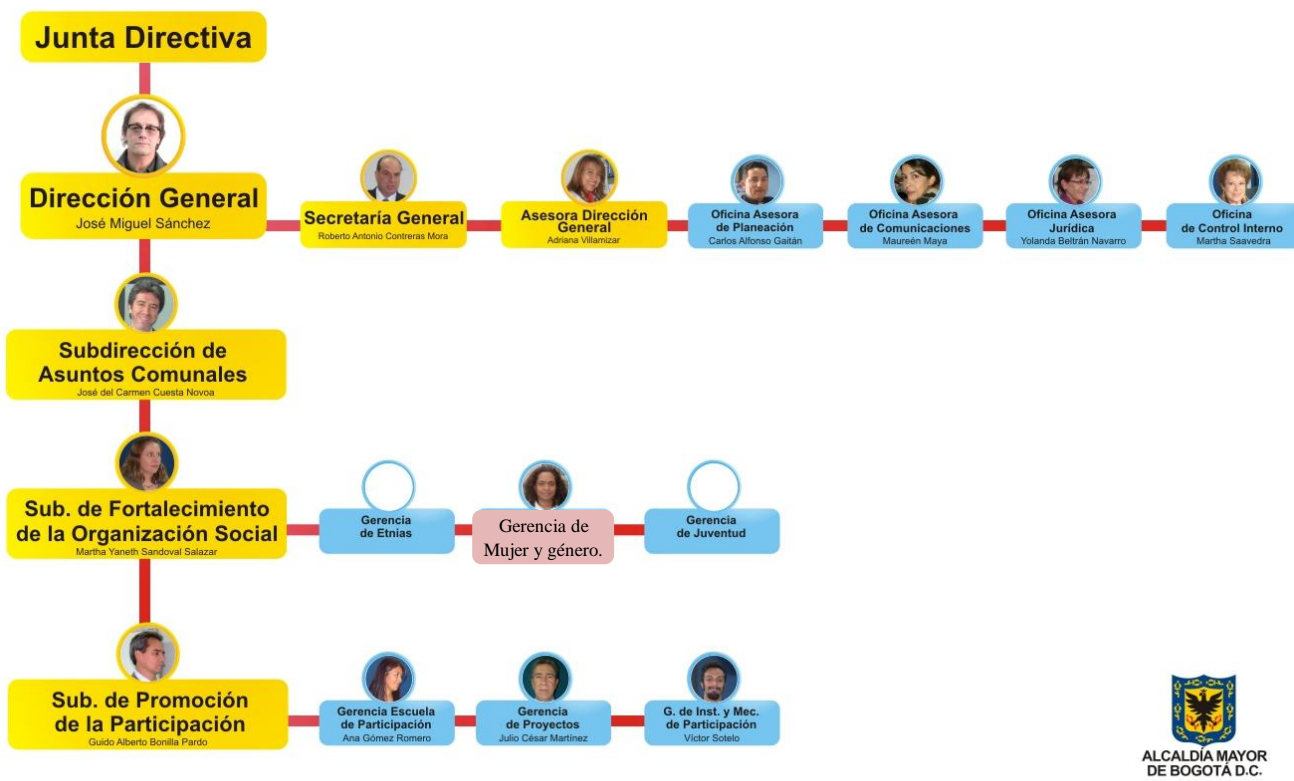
Junta Directiva

Dirección General
José Miguel Sánchez

Secretaría General
Roberto Antonio Contreras Mora

Asesora Dirección General
Adriana Villamizar

Oficina Asesora de Planeación
Carlos Alfonso Gaitán

Oficina Asesora de Comunicaciones
Maureén Maya

Oficina Asesora Jurídica
Yolanda Beltrán Navarro

Oficina de Control Interno
Martha Saavedra

Subdirección de Asuntos Comunales
José del Carmen Cuesta Novoa

Sub. de Fortalecimiento de la Organización Social
Martha Yaneth Sandoval Salazar

Gerencia de Etnias

Gerencia de Mujer y género.

Gerencia de Juventud

Sub. de Promoción de la Participación
Guido Alberto Bonilla Pardo

Gerencia Escuela de Participación
Ana Gómez Romero

Gerencia de Proyectos
Julio César Martínez

G. de Inst. y Mec. de Participación
Víctor Sotelo

ALCALDÍA MAYOR DE BOGOTÁ D.C.